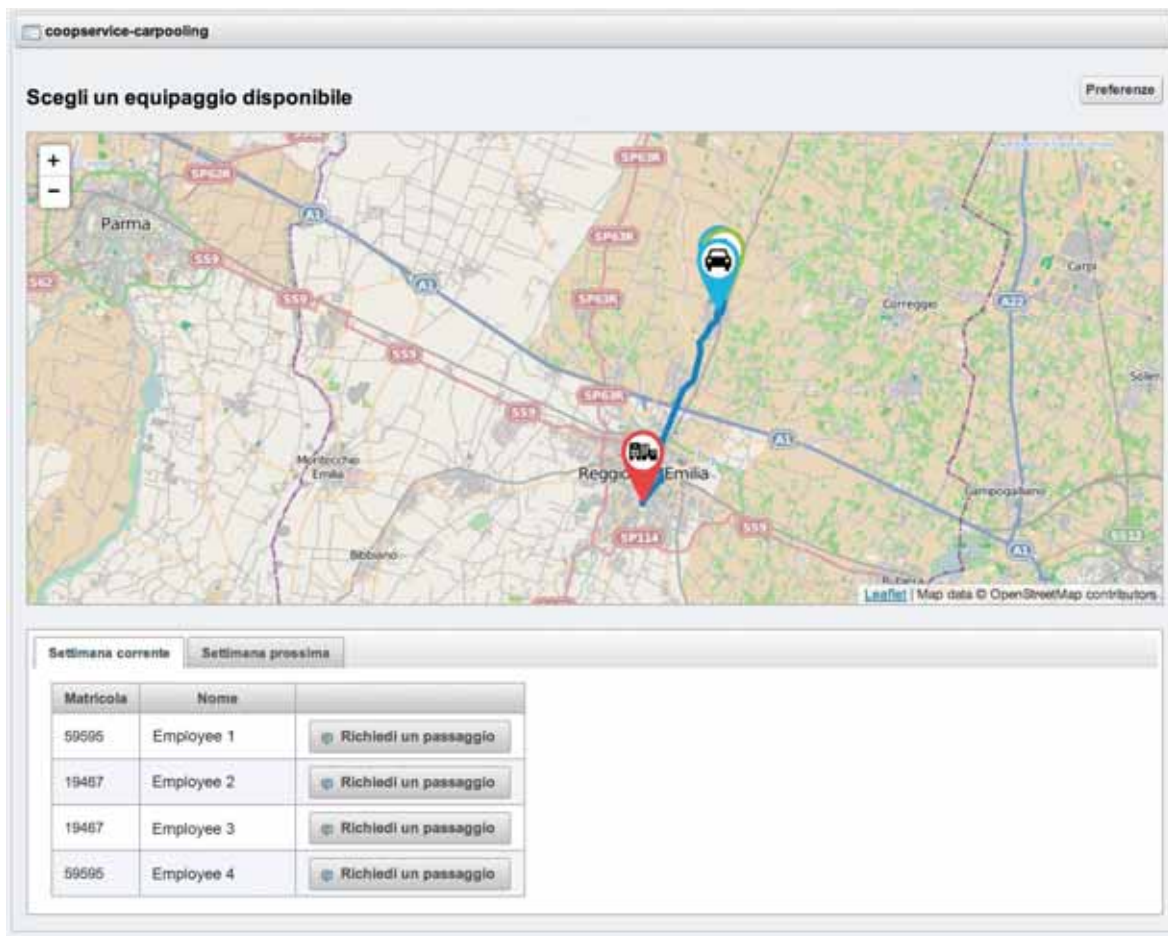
coopservice-carpooling

Scegli un equipaggio disponibile

Preferenze

+
−

Parma

SP62R
SS9
SS62
A1
SP63R
SS9
SS9
SS9
SP63R
SP63R
A1
A22
SS9
SP114
A1
SS12

Correggio
Carpi
Soliera
Montecchio Emilia
Reggio Emilia
Campogalliano
Bibbiano
Rubiera

Leaflet | Map data © OpenStreetMap contributors

Settimana corrente | Settimana prossima

| Matricola | Nome | |
|---|---|---|
| 59595 | Employee 1 | Richiedi un passaggio |
| 19467 | Employee 2 | Richiedi un passaggio |
| 19467 | Employee 3 | Richiedi un passaggio |
| 59595 | Employee 4 | Richiedi un passaggio |